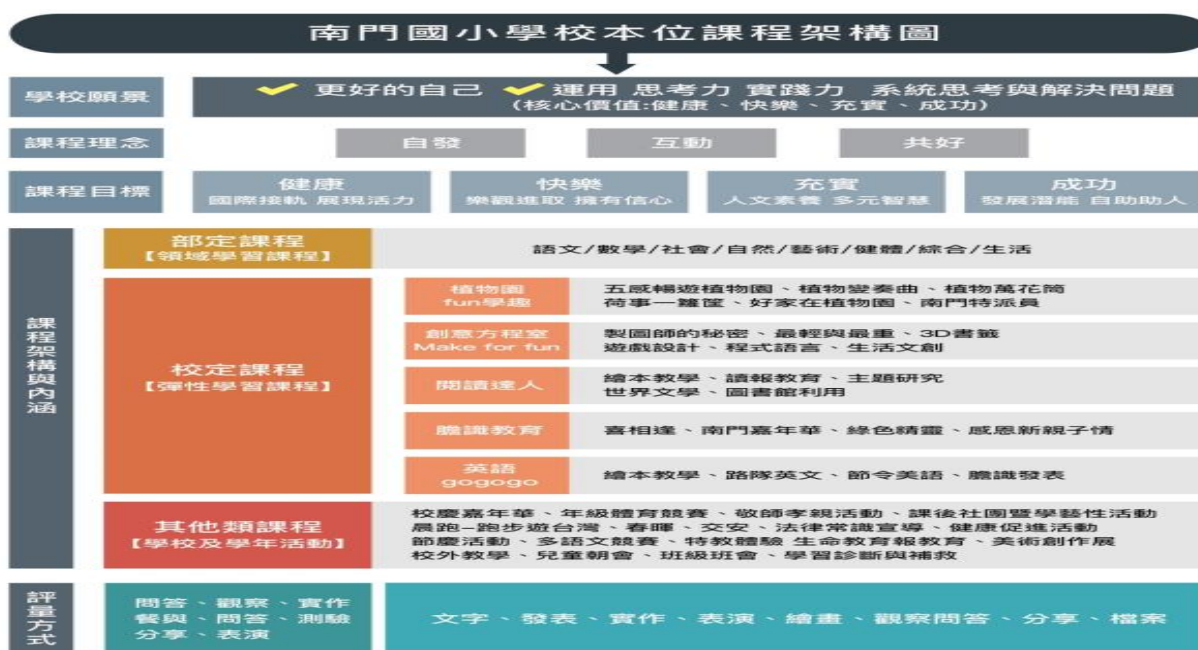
南門國小學校本位課程架構圖

學校願景

更好的自己 運用 思考力 實踐力 系統思考與解決問題
(核心價值:健康、快樂、充實、成功)

課程理念

自發 互動 共好

課程目標

健康
國際接軌 展現活力

快樂
樂觀進取 擁有信心

充實
人文素養 多元智慧

成功
發展潛能 自助助人

課程架構與內涵

部定課程
【領域學習課程】

語文/數學/社會/自然/藝術/健體/綜合/生活

校定課程
【彈性學習課程】

植物園
fun學趣

五感暢遊植物園、植物變奏曲、植物萬花筒
荷事一雜筐、好家在植物園、南門特派員

創意方程室
Make for fun

製圖師的秘密、最輕與最重、3D書籤
遊戲設計、程式語言、生活文創

閱讀達人

繪本教學、讀報教育、主題研究
世界文學、圖書館利用

膽識教育

喜相逢、南門嘉年華、綠色精靈、感恩新親子情

英語
gogogo

繪本教學、路隊英文、節令美語、膽識發表

其他類課程
【學校及學年活動】

校慶嘉年華、年級體育競賽、敬師孝親活動、課後社團暨學藝性活動
晨跑—跑步遊台灣、春暉、交安、法律常識宣導、健康促進活動
節慶活動、多語文競賽、特教體驗 生命教育報教育、美術創作展
校外教學、兒童朝會、班級班會、學習診斷與補救

評量方式

問答、觀察、實作
餐與、問答、測驗
分享、表演

文字、發表、實作、表演、繪畫、觀察問答、分享、檔案